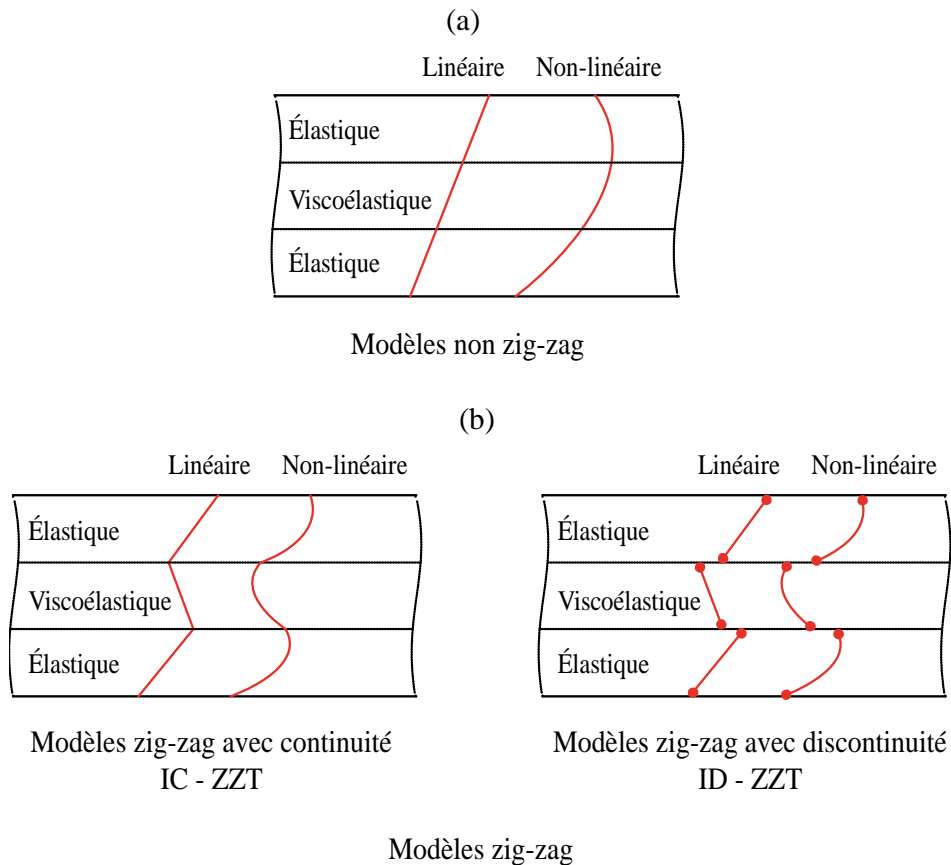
(a)

Linéaire Non-linéaire

Élastique

Viscoélastique

Élastique

Modèles non zig-zag

(b)

Linéaire Non-linéaire

Élastique

Viscoélastique

Élastique

Modèles zig-zag avec continuité
IC - ZZT

Linéaire Non-linéaire

Élastique

Viscoélastique

Élastique

Modèles zig-zag avec discontinuité
ID - ZZT

Modèles zig-zag